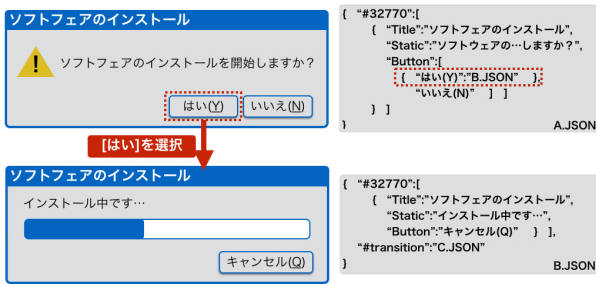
ソフトフェアのインストール

ソフトフェアのインストールを開始しますか？

はい(Y)　いいえ(N)

[はい]を選択

ソフトフェアのインストール

インストール中です…

キャンセル(Q)

{ "#32770":[
{ "Title":"ソフトフェアのインストール",
"Static":"ソフトウェアの…しますか？",
"Button":[
{ "はい(Y)":"B.JSON" },
"いいえ(N)" ] ]
} ]
}
A.JSON

{ "#32770":[
{ "Title":"ソフトフェアのインストール",
"Static":"インストール中です…",
"Button":"キャンセル(Q)" } ],
"#transition":"C.JSON"
}
B.JSON